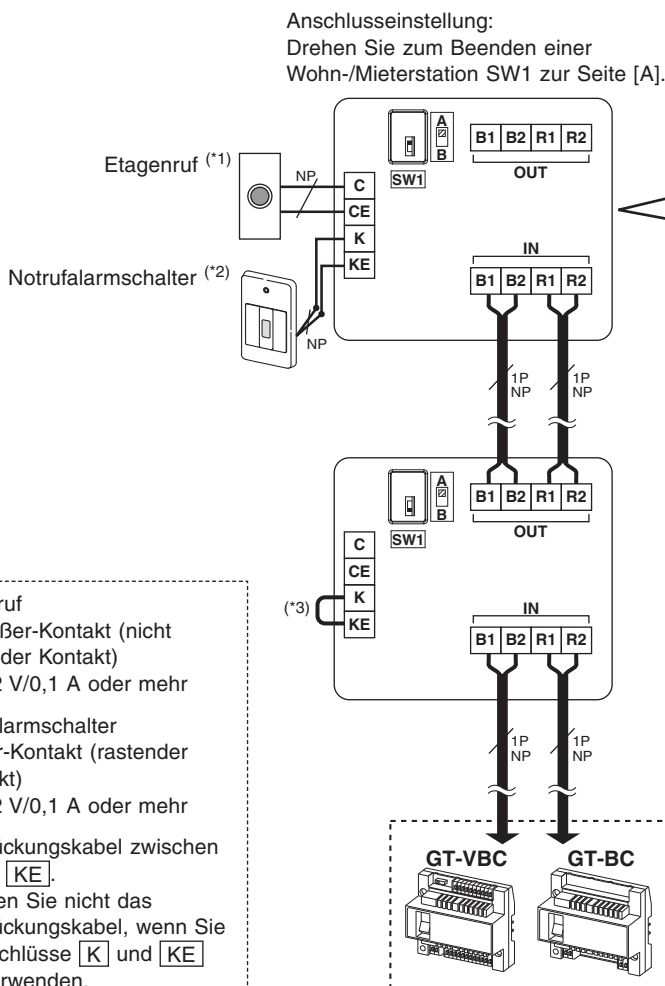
Anschlusseinstellung:
Drehen Sie zum Beenden einer Wohn-/Mieterstation SW1 zur Seite [A].

Etagenruf $^{(*1)}$

NP

C
CE
K
KE

Notrufalarmschalter $^{(*2)}$

NP

SW1

A
B

B1 B2 R1 R2
OUT

IN
B1 B2 R1 R2

1P NP
1P NP

SW1

A
B

B1 B2 R1 R2
OUT

C
CE
K
KE

(*3)

IN
B1 B2 R1 R2

1P NP
1P NP

GT-VBC
GT-BC

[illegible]ruf
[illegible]ßer-Kontakt (nicht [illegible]der Kontakt)
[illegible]2 V/0,1 A oder mehr

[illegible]larmschalter
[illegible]r-Kontakt (rastender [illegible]kt)
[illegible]2 V/0,1 A oder mehr

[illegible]uckungskabel zwischen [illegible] KE.
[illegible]en Sie nicht das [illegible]uckungskabel, wenn Sie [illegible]chlüsse K und KE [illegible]rwenden.